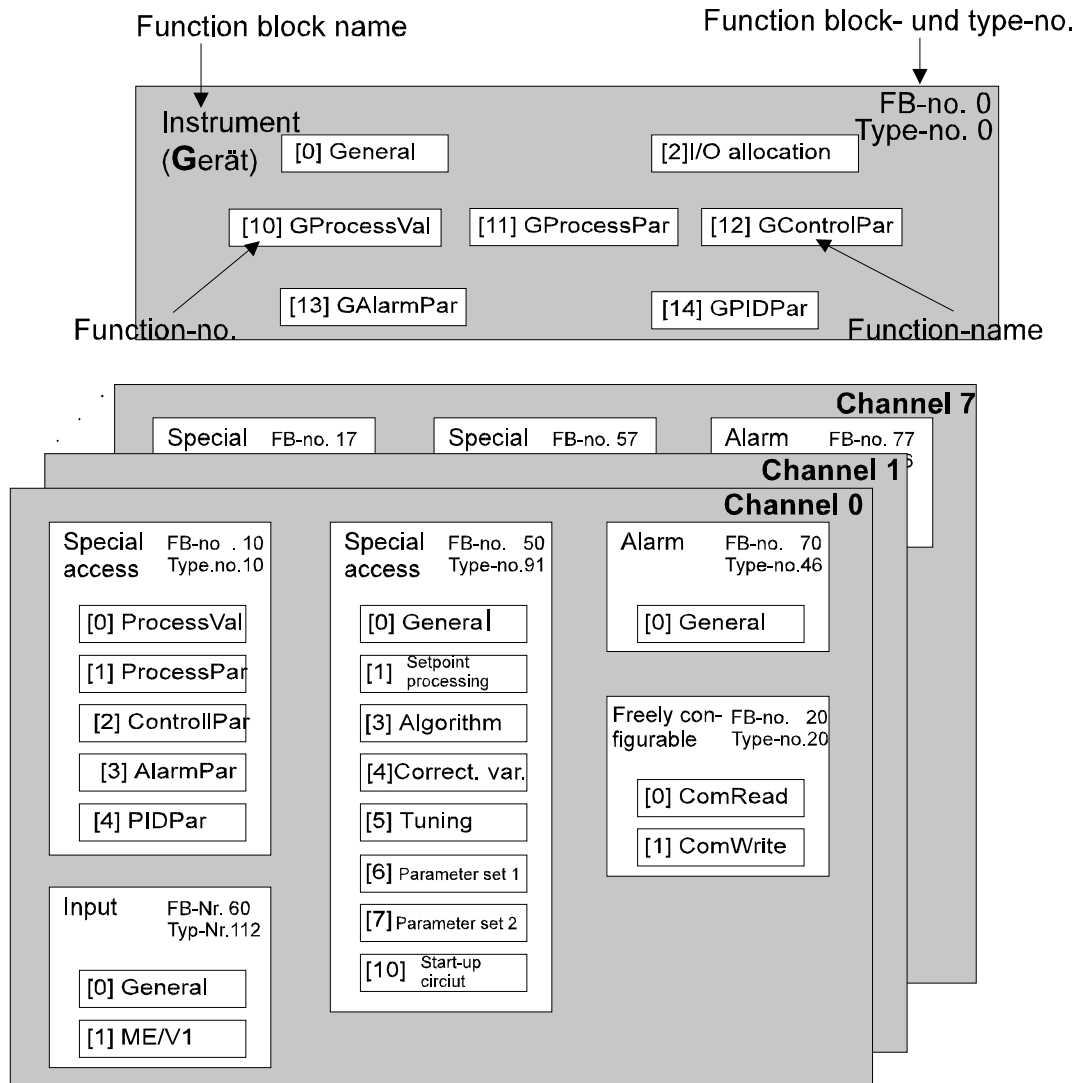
Function block name

Function block- und type-no.

Instrument (Gerät)

FB-no. 0
Type-no. 0

[0] General

[2]I/O allocation

[10] GProcessVal

[11] GProcessPar

[12] GControlPar

[13] GAlarmPar

[14] GPIDPar

Function-no.

Function-name

Channel 7

Special FB-no. 17

Special FB-no. 57

Alarm FB-no. 77

Channel 1

Channel 0

Special access FB-no . 10 Type.no.10

[0] ProcessVal

[1] ProcessPar

[2] ControllPar

[3] AlarmPar

[4] PIDPar

Special access FB-no. 50 Type-no.91

[0] General

[1] Setpoint processing

[3] Algorithm

[4]Correct. var.

[5] Tuning

[6] Parameter set 1

[7] Parameter set 2

[10] Start-up circiut

Alarm FB-no. 70 Type-no.46

[0] General

Freely configurable FB-no. 20 Type-no.20

[0] ComRead

[1] ComWrite

Input FB-Nr. 60 Typ-Nr.112

[0] General

[1] ME/V1